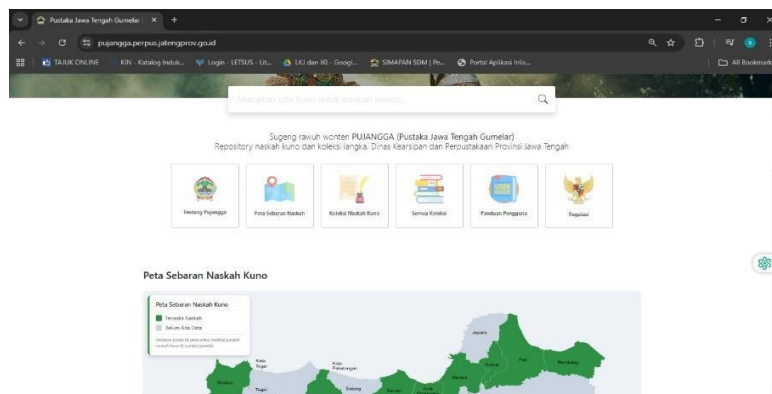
Pustaka Jawa Tengah Gumelar ×
pujangga.perpus.jatengprov.go.id
TAJUK ONLINE | KIN - Katalog Induk... | Login - LETSUS - Lit... | LKI dan KI - Googl... | SIMAPAN SDM | Pe... | Portal Aplikasi Inlis... | All Bookmarks

Masukkan kata kunci untuk mencari koleksi...

Sugeng rawuh wonten PUJANGGA (Pustaka Jawa Tengah Gumelar)
Repository naskah kuno dan koleksi langka. Dinas Kearsipan dan Perpustakaan Provinsi Jawa Tengah

Tentang Pujangga | Peta Sebaran Naskah | Koleksi Naskah Kuno | Semua Koleksi | Panduan Pengguna | Regulasi

Peta Sebaran Naskah Kuno

Peta Sebaran Naskah Kuno
Tersedia Naskah
Belum Ada Data
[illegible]

Jepara
Kota Tegal
Kota Pekalongan
Pati
Rembang
Kudus
Demak
Brebes
Tegal
Batang
Kendal
Kota Semarang